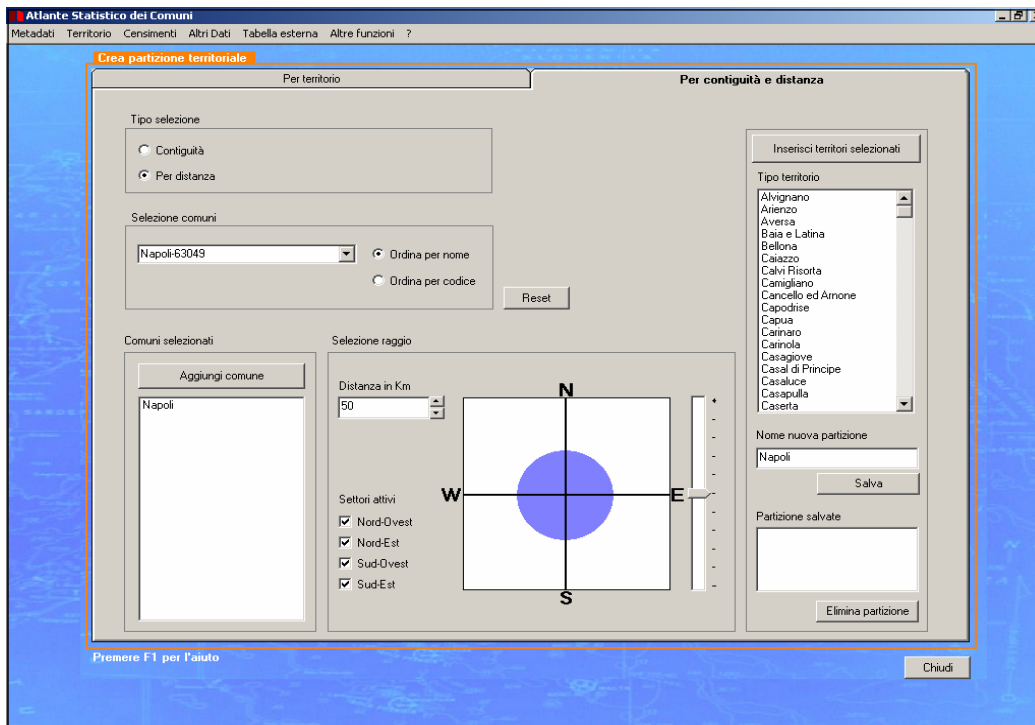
Atlante Statistico dei Comuni

Metadati Territorio Censimenti Altri Dati Tabella esterna Altre funzioni ?

Crea partizione territoriale

Per territorio

Per contiguità e distanza

Tipo selezione

Contiguità

Per distanza

Selezione comuni

Napoli-63049

Ordina per nome

Ordina per codice

Reset

Comuni selezionati

Aggiungi comune

Napoli

Selezione raggio

Distanza in Km

50

N

W

E

S

Settori attivi

Nord-Ovest

Nord-Est

Sud-Ovest

Sud-Est

Inserisci territori selezionati

Tipo territorio

Alvignano
Arienzo
Aversa
Baia e Latina
Bellona
Caiazzo
Calvi Risorta
Camigliano
Cancello ed Arnone
Capodrise
Capua
Carinaro
Carinola
Casagiove
Casal di Principe
Casaluce
Casapulla
Caserta

Nome nuova partizione

Napoli

Salva

Partizione salvate

Elimina partizione

Premere F1 per l'aiuto

Chiudi